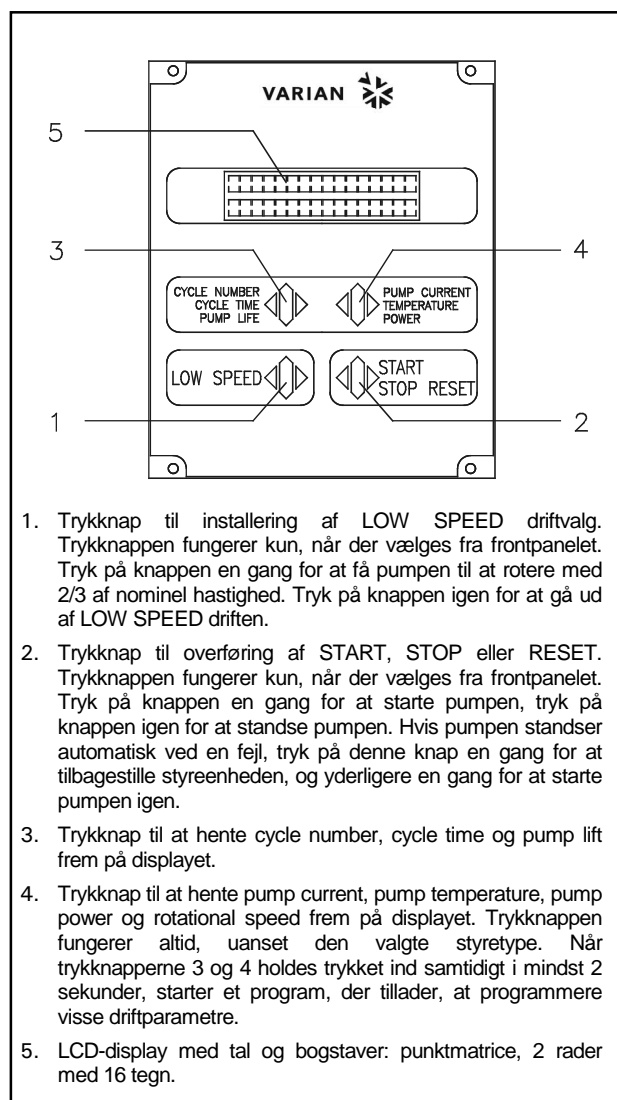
VARIAN

5

3

4

CYCLE NUMBER
CYCLE TIME
PUMP LIFE

PUMP CURRENT
TEMPERATURE
POWER

LOW SPEED

START
STOP RESET

1

2

1. Trykknap til installering af LOW SPEED driftvalg. Trykknappen fungerer kun, når der vælges fra frontpanelet. Tryk på knappen en gang for at få pumpen til at rotere med 2/3 af nominel hastighed. Tryk på knappen igen for at gå ud af LOW SPEED driften.

2. Trykknap til overføring af START, STOP eller RESET. Trykknappen fungerer kun, når der vælges fra frontpanelet. Tryk på knappen en gang for at starte pumpen, tryk på knappen igen for at standse pumpen. Hvis pumpen standser automatisk ved en fejl, tryk på denne knap en gang for at tilbagestille styreenheden, og yderligere en gang for at starte pumpen igen.

3. Trykknap til at hente cycle number, cycle time og pump lift frem på displayet.

4. Trykknap til at hente pump current, pump temperature, pump power og rotational speed frem på displayet. Trykknappen fungerer altid, uanset den valgte styretype. Når trykknapperne 3 og 4 holdes trykket ind samtidigt i mindst 2 sekunder, starter et program, der tillader, at programmere visse driftparametre.

5. LCD-display med tal og bogstaver: punktmatrice, 2 rader med 16 tegn.